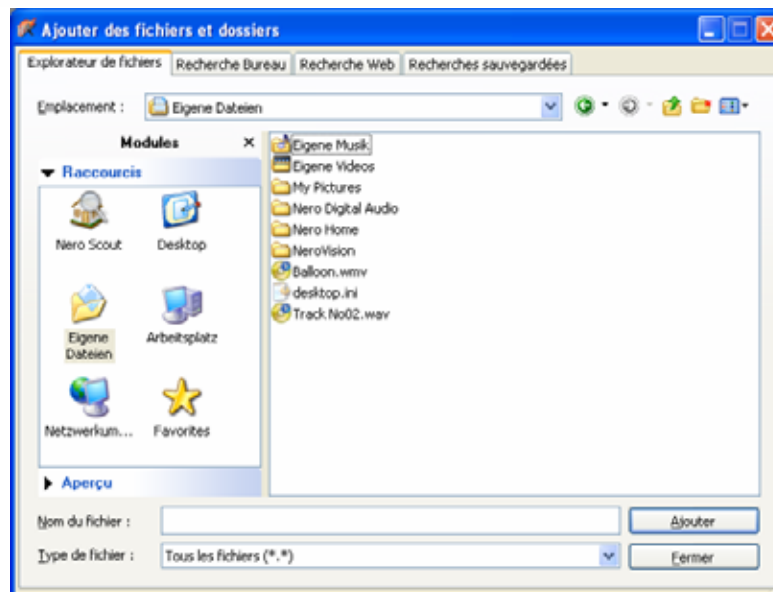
Ajouter des fichiers et dossiers

Explorateur de fichiers | Recherche Bureau | Recherche Web | Recherches sauvegardées

Emplacement : Eigene Dateien

Modules

Raccourcis

Nero Scout
Desktop
Eigene Dateien
Arbeitsplatz
Netzwerkum...
Favorites

Aperçu

Eigene Musik
Eigene Videos
My Pictures
Nero Digital Audio
Nero Home
NeroVision
Balloon.wmv
desktop.ini
Track No02.wav

Nom du fichier :
Type de fichier : Tous les fichiers (*.*)

Ajouter
Fermer